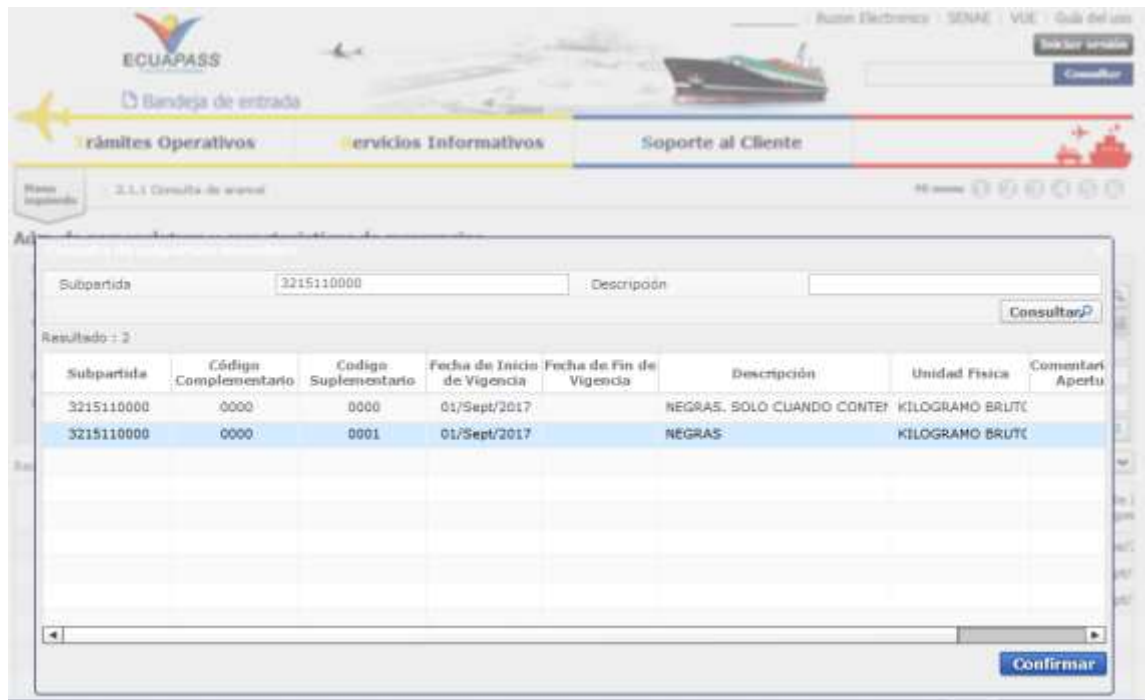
ECUAPASS

Bandeja de entrada

Buzon Electronico | SENAE | VUE | Guía del uso

Iniciar sesión

Consultar

rámites Operativos | ervicios Informativos | Soporte al Cliente

Menu impresión | 2.1.1 Consulta de arancel

Mi menu

Subpartida 3215110000 Descripción

Consultar

Resultado : 2

| Subpartida | Código Complementario | Codigo Suplementario | Fecha de Inicio de Vigencia | Fecha de Fin de Vigencia | Descripción | Unidad Fisica | Comentari Apertu |
|---|---|---|---|---|---|---|---|
| 3215110000 | 0000 | 0000 | 01/Sept/2017 | | NEGRAS. SOLO CUANDO CONTEI | KILOGRAMO BRUTO | |
| 3215110000 | 0000 | 0001 | 01/Sept/2017 | | NEGRAS | KILOGRAMO BRUTO | |

Confirmar